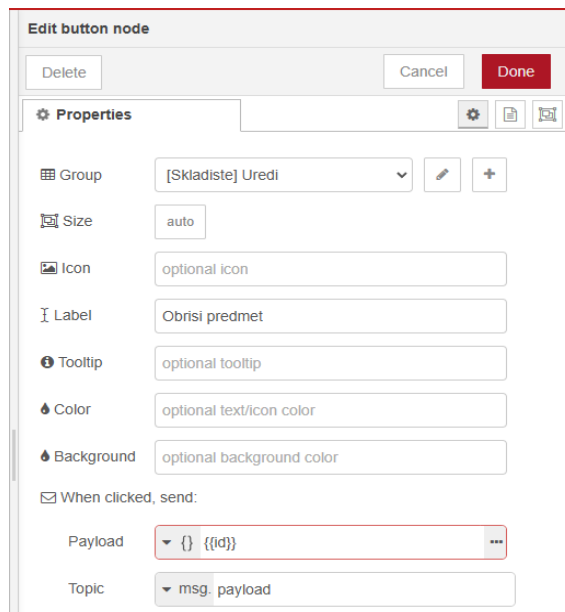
Edit button node

Delete

Cancel

Done

Properties

Group [Skladiste] Uredi

Size auto

Icon optional icon

Label Obrisi predmet

Tooltip optional tooltip

Color optional text/icon color

Background optional background color

When clicked, send:

Payload {} {{id}}

Topic msg. payload